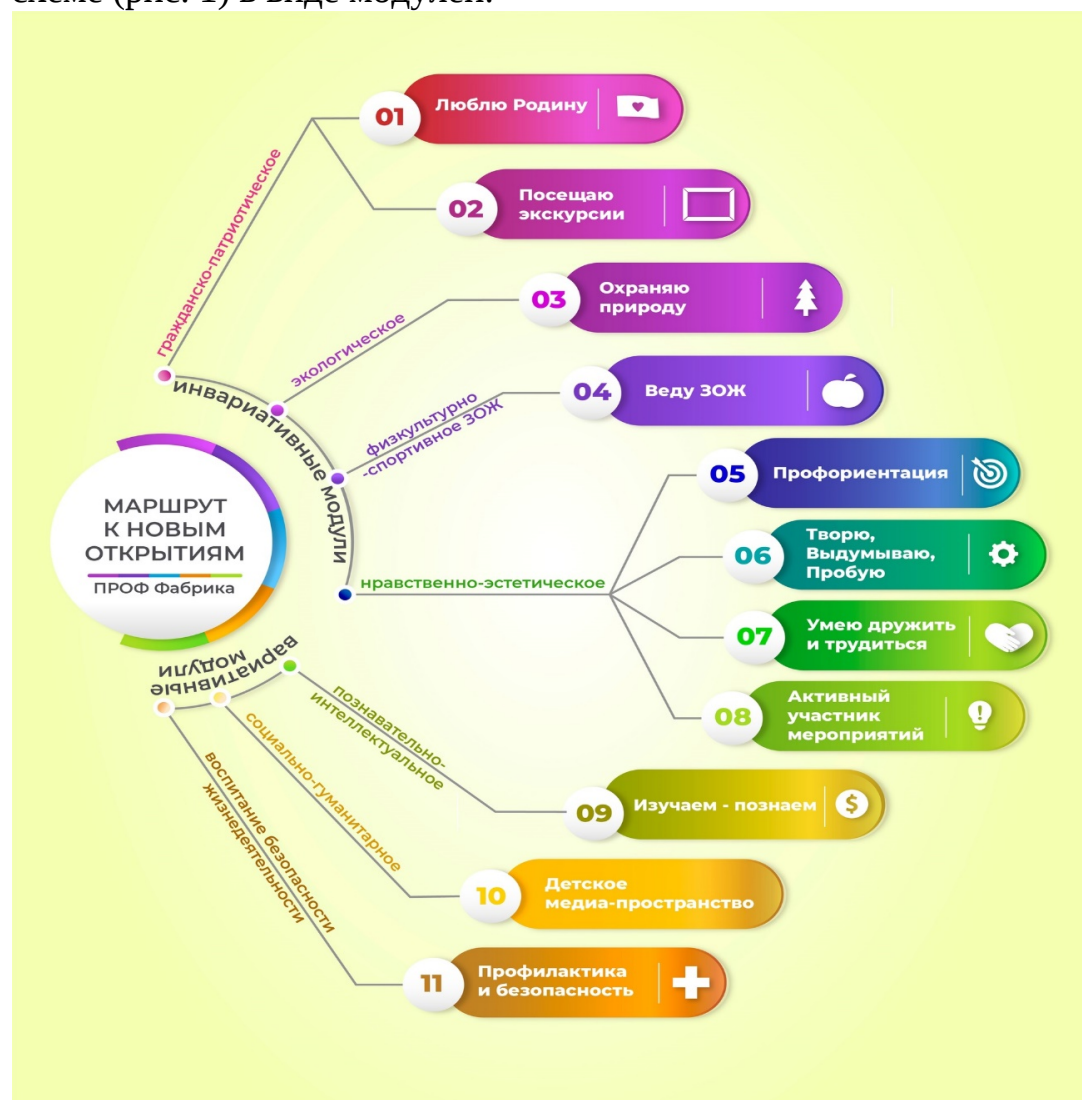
схеме (рис. 1) в виде модулей.

МАРШРУТ К НОВЫМ ОТКРЫТИЯМ

ПРОФ Фабрика

инвариативные модули

гражданско-патриотическое

01 Люблю Родину

02 Посещаю экскурсии

экологическое

03 Охраняю природу

физкультурно -спортивное ЗОЖ

04 Веду ЗОЖ

нравственно-эстетическое

05 Профориентация

06 Творю, Выдумываю, Пробую

07 Умею дружить и трудиться

08 Активный участник мероприятий

вариативные модули

познавательно-интеллектуальное

09 Изучаем - познаем

социально-гуманитарное

10 Детское медиа-пространство

воспитание безопасности жизнедеятельности

11 Профилактика и безопасность